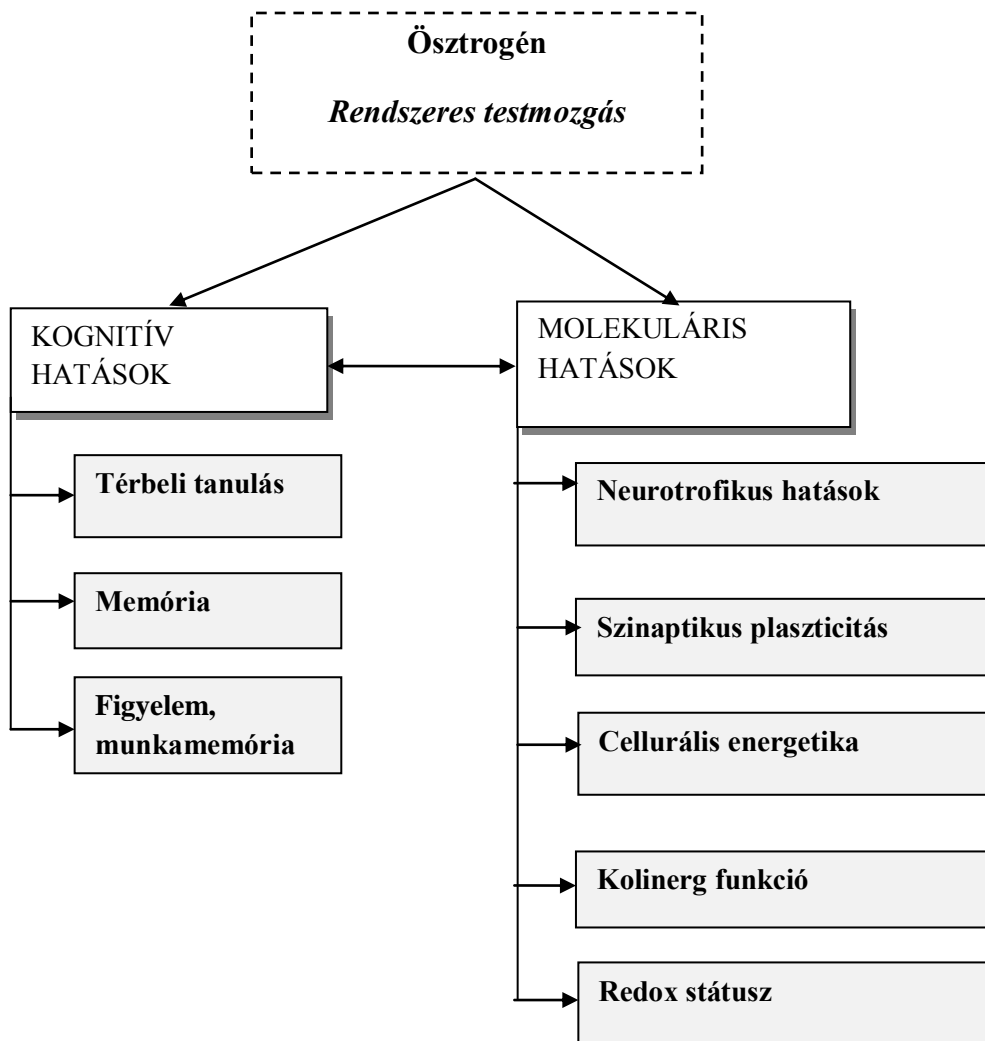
Ösztrogén

Rendszeres testmozgás

KOGNITÍV HATÁSOK

MOLEKULÁRIS HATÁSOK

Térbeli tanulás

Memória

Figyelem, munkamemória

Neurotrofikus hatások

Szinaptikus plaszticitás

Cellulális energetika

Kolinerg funkció

Redox státusz